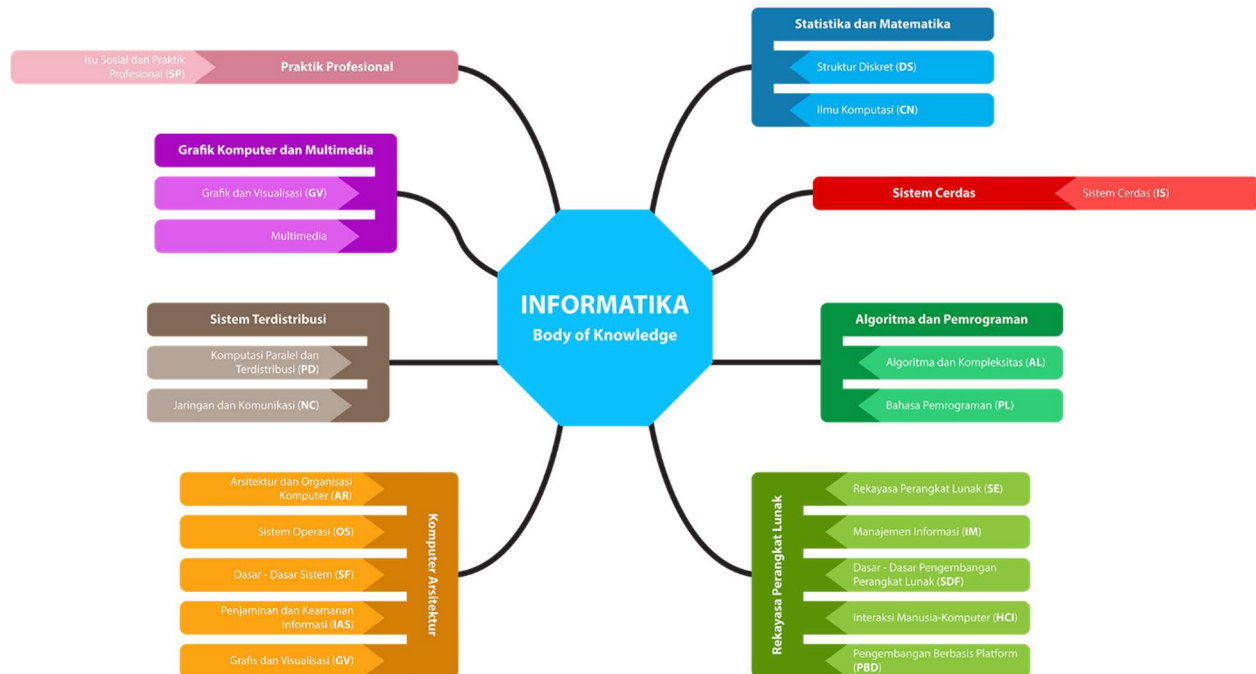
INFORMATIKA
Body of Knowledge

Isu Sosial dan Praktik Profesional (SP)
Praktik Profesional

Grafik Komputer dan Multimedia
Grafik dan Visualisasi (GV)
Multimedia

Sistem Terdistribusi
Komputasi Paralel dan Terdistribusi (PD)
Jaringan dan Komunikasi (NC)

Arsitektur dan Organisasi Komputer (AR)
Sistem Operasi (OS)
Dasar - Dasar Sistem (SF)
Penjaminan dan Keamanan Informasi (IAS)
Grafis dan Visualisasi (GV)
Komputer Arsitektur

Statistika dan Matematika
Struktur Diskret (DS)
Ilmu Komputasi (CN)

Sistem Cerdas
Sistem Cerdas (IS)

Algoritma dan Pemrograman
Algoritma dan Kompleksitas (AL)
Bahasa Pemrograman (PL)

Rekayasa Perangkat Lunak
Rekayasa Perangkat Lunak (SE)
Manajemen Informasi (IM)
Dasar - Dasar Pengembangan Perangkat Lunak (SDF)
Interaksi Manusia-Komputer (HCI)
Pengembangan Berbasis Platform (PBD)